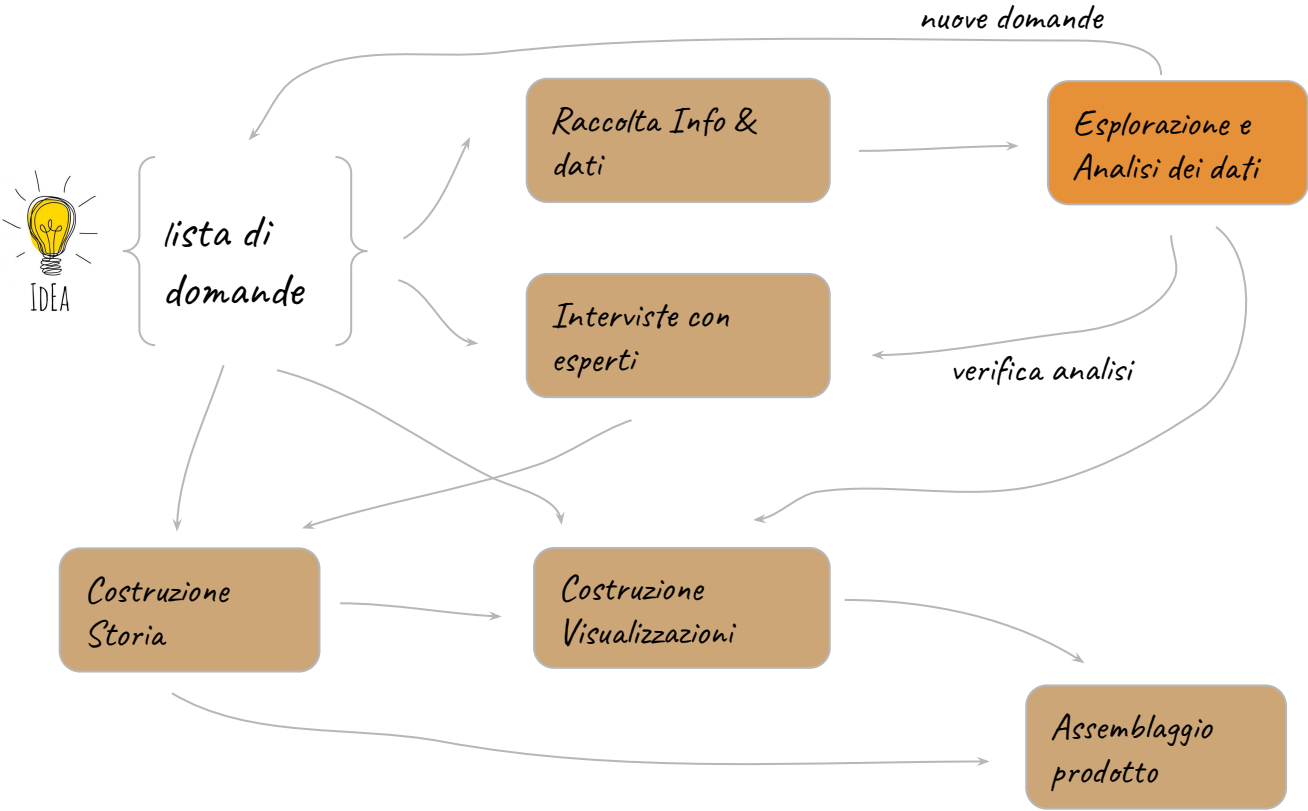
nuove domande

IDEA

lista di domande

Raccolta Info & dati

Esplorazione e Analisi dei dati

Interviste con esperti

verifica analisi

Costruzione Storia

Costruzione Visualizzazioni

Assemblaggio prodotto